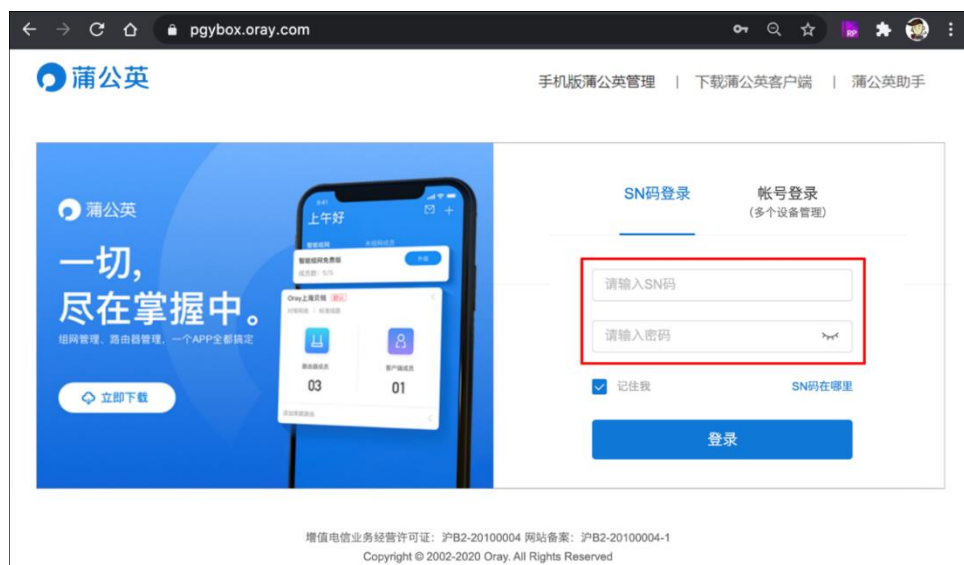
pgybox.oray.com

蒲公英

手机版蒲公英管理 | 下载蒲公英客户端 | 蒲公英助手

蒲公英

一切，
尽在掌握中。

组网管理、路由器管理，一个APP全部搞定

立即下载

上午好

03

01

SN码登录

帐号登录
(多个设备管理)

请输入SN码

请输入密码

记住我

SN码在哪里

登录

增值电信业务经营许可证：沪B2-20100004 网站备案：沪B2-20100004-1
Copyright © 2002-2020 Oray. All Rights Reserved